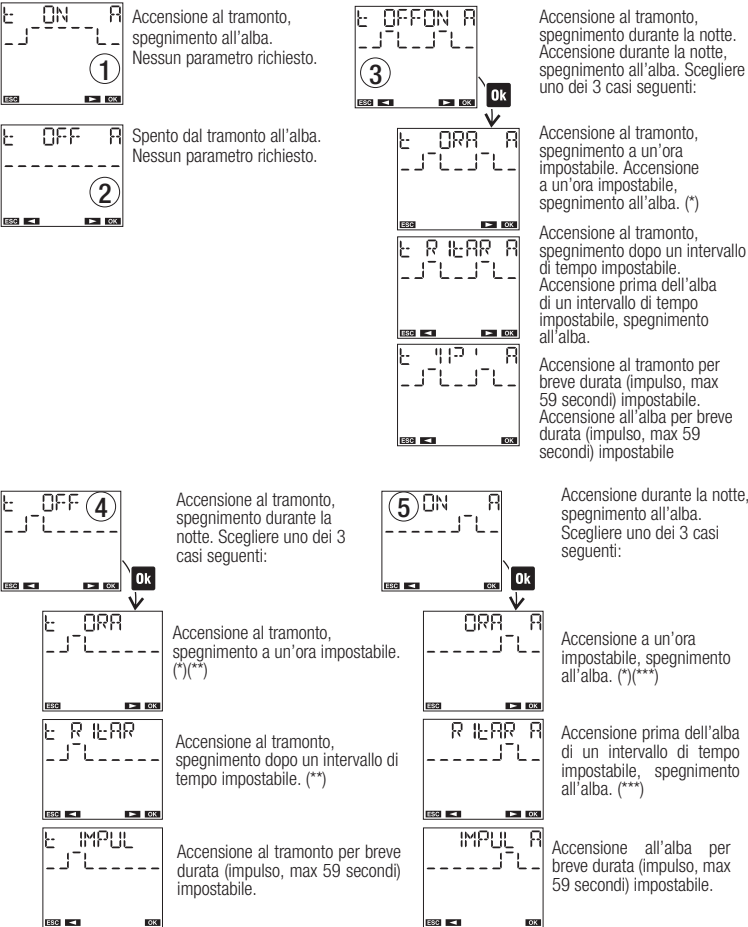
ON A
①
ESC ► OK
Accensione al tramonto, spegnimento all'alba. Nessun parametro richiesto.

OFF A
②
ESC ◄ ► OK
Spento dal tramonto all'alba. Nessun parametro richiesto.

OFFON A
③
ESC ◄ ► OK
Ok
Accensione al tramonto, spegnimento durante la notte. Accensione durante la notte, spegnimento all'alba. Scegliere uno dei 3 casi seguenti:

ORA A
ESC ► OK
Accensione al tramonto, spegnimento a un'ora impostabile. Accensione a un'ora impostabile, spegnimento all'alba. (*)

RITAR A
ESC ◄ ► OK
Accensione al tramonto, spegnimento dopo un intervallo di tempo impostabile. Accensione prima dell'alba di un intervallo di tempo impostabile, spegnimento all'alba.

IMP A
ESC ◄ OK
Accensione al tramonto per breve durata (impulso, max 59 secondi) impostabile. Accensione all'alba per breve durata (impulso, max 59 secondi) impostabile

OFF ④
ESC ◄ ► OK
Ok
Accensione al tramonto, spegnimento durante la notte. Scegliere uno dei 3 casi seguenti:

ORA
ESC ► OK
Accensione al tramonto, spegnimento a un'ora impostabile. (*)(**)

RITAR
ESC ◄ ► OK
Accensione al tramonto, spegnimento dopo un intervallo di tempo impostabile. (**)

IMPUL
ESC ◄ OK
Accensione al tramonto per breve durata (impulso, max 59 secondi) impostabile.

⑤ ON A
ESC OK
Ok
Accensione durante la notte, spegnimento all'alba. Scegliere uno dei 3 casi seguenti:

ORA A
ESC ► OK
Accensione a un'ora impostabile, spegnimento all'alba. (*)(***)

RITAR A
ESC ◄ ► OK
Accensione prima dell'alba di un intervallo di tempo impostabile, spegnimento all'alba. (***)

IMPUL A
ESC ◄ OK
Accensione all'alba per breve durata (impulso, max 59 secondi) impostabile.